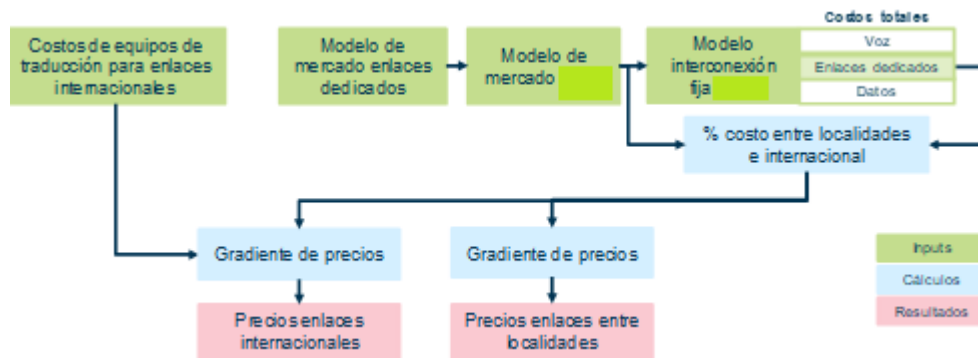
Costos de equipos de traducción para enlaces internacionales

Modelo de mercado enlaces dedicados

Modelo de mercado

Modelo interconexión fija

Costos totales

Voz

Enlaces dedicados

Datos

% costo entre localidades e internacional

Gradiente de precios

Gradiente de precios

Precios enlaces internacionales

Precios enlaces entre localidades

Inputs

Cálculos

Resultados